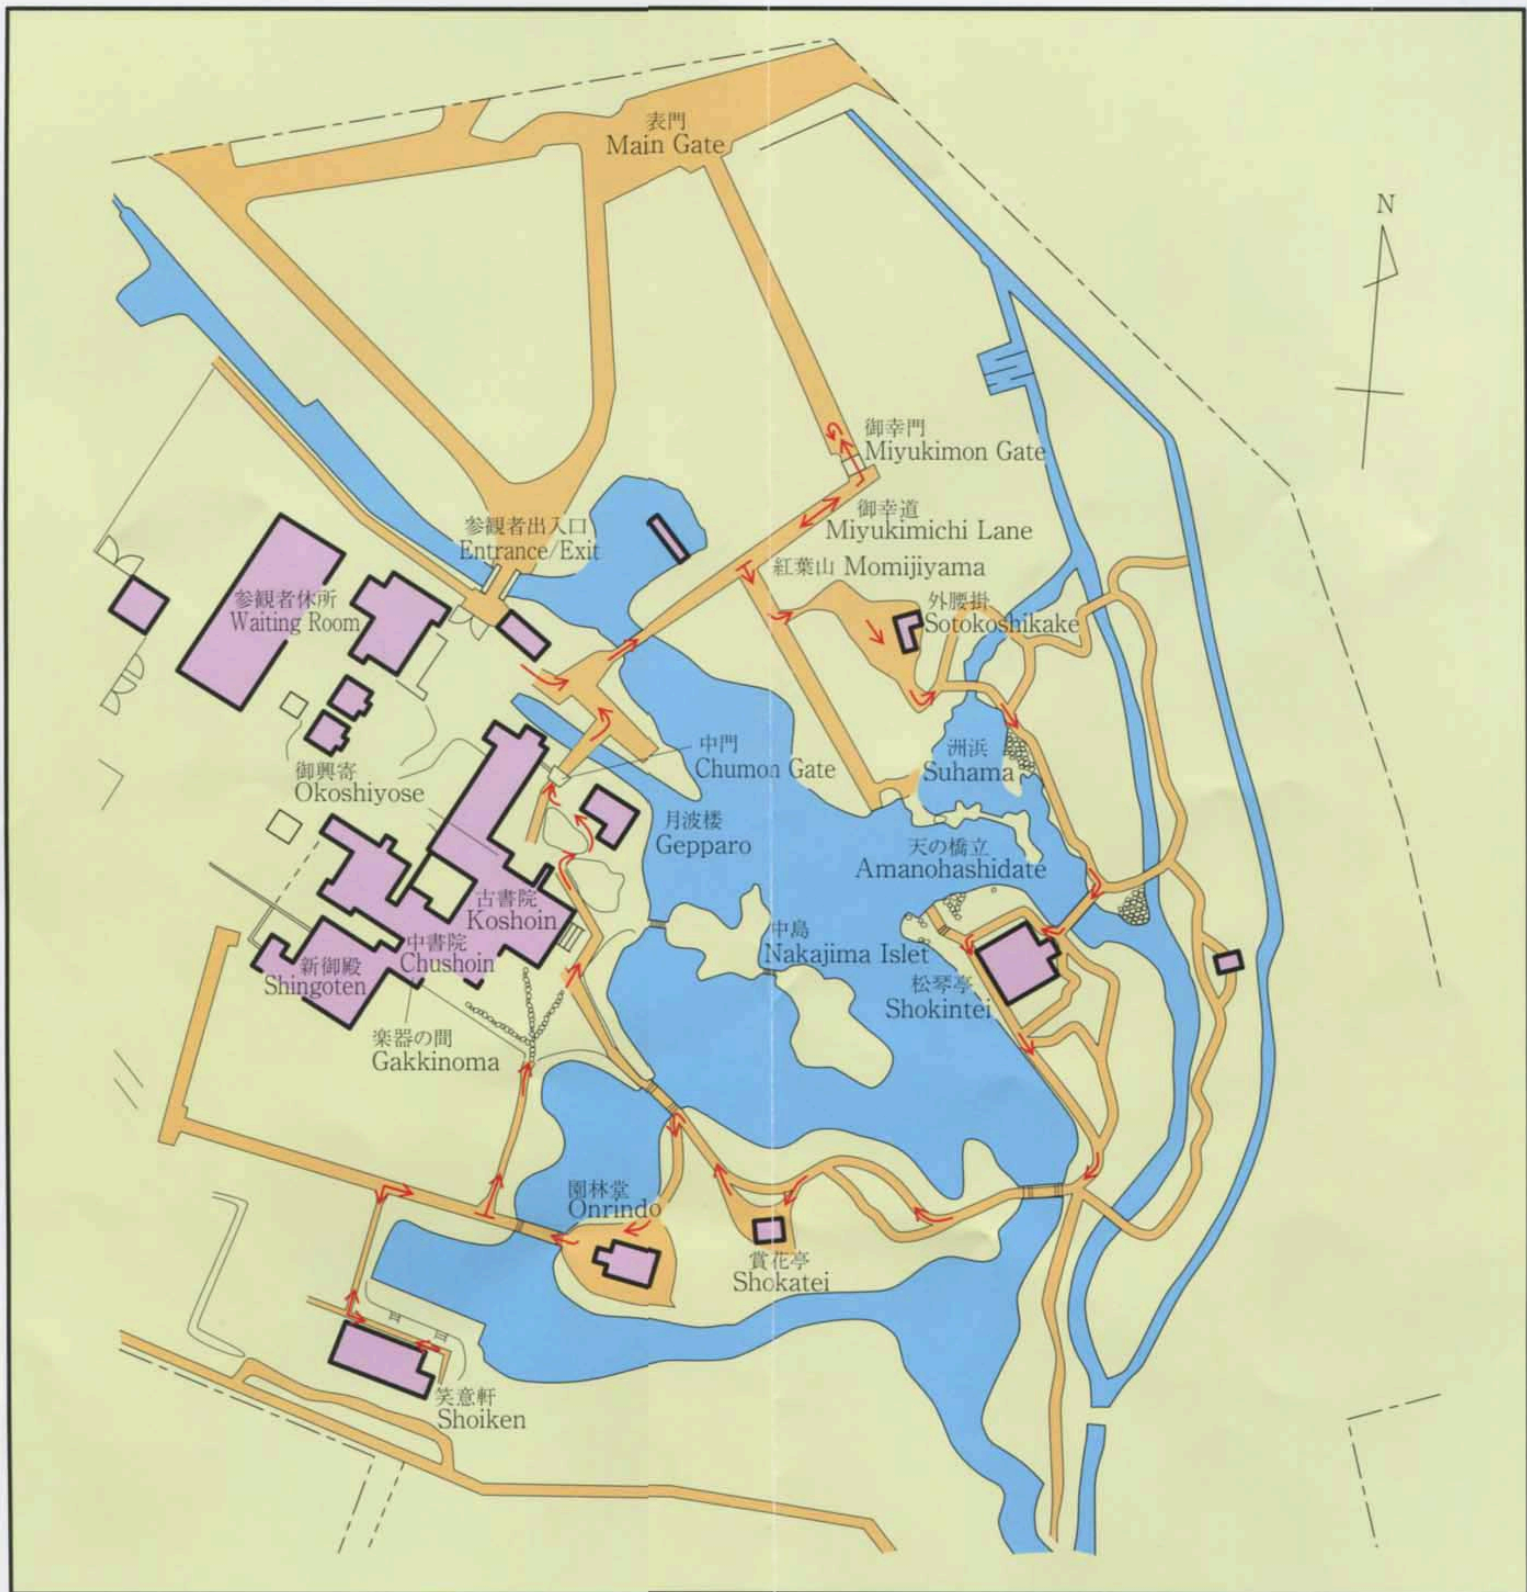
表門
Main Gate

N

御幸門
Miyukimon Gate

御幸道
Miyukimichi Lane

参観者出入口
Entrance/Exit

紅葉山 Momijiyama

外腰掛
Sotokoshikake

参観者休所
Waiting Room

中門
Chumon Gate

洲浜
Suhama

御輿寄
Okoshiyose

月波楼
Gepparo

天の橋立
Amanohashidate

古書院
Koshoin

中島
Nakajima Islet

松琴亭
Shokintei

新御殿
Shingoten

中書院
Chushoin

楽器の間
Gakkinoma

園林堂
Onrindo

賞花亭
Shokatei

笑意軒
Shoiken